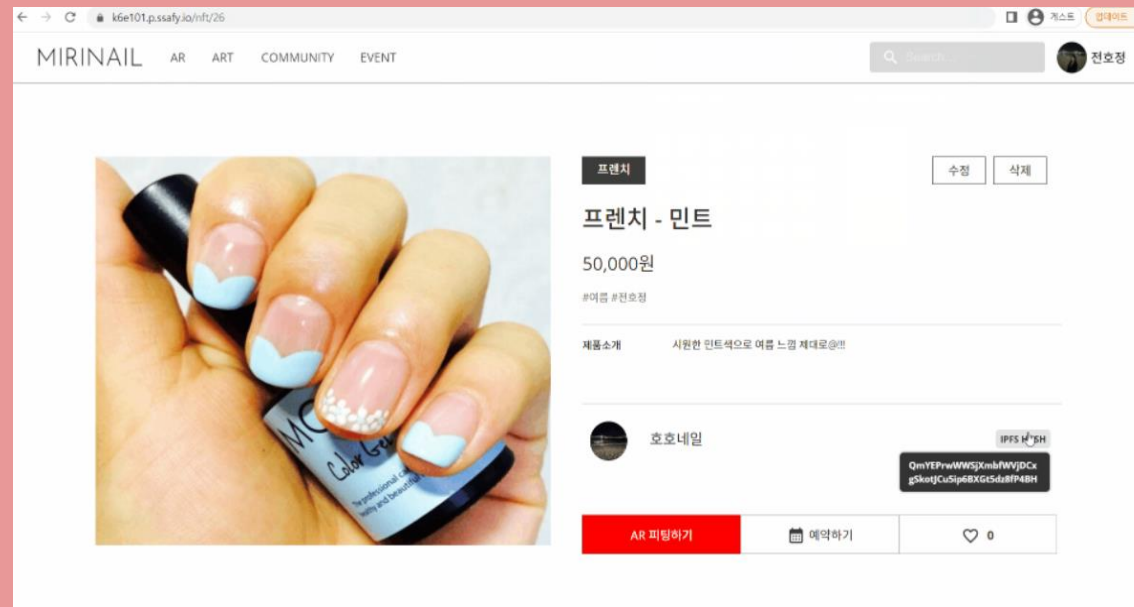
k6e101.p.ssafy.io/nft/26

게스트 업데이트

MIRINAIL AR ART COMMUNITY EVENT

Search...

전호정

MO Color Gel The professional c healthy and beautiful

프렌치

수정 삭제

프렌치 - 민트

50,000원

#여름 #전호정

제품소개 시원한 민트색으로 여름 느낌 제대로@!!

호호네일

IPFS HASH

QmYEPrwWWSjXmbfWVjDCxgSkotJCuSip6BXGtSdz8fP4BH

AR 피팅하기

예약하기

0